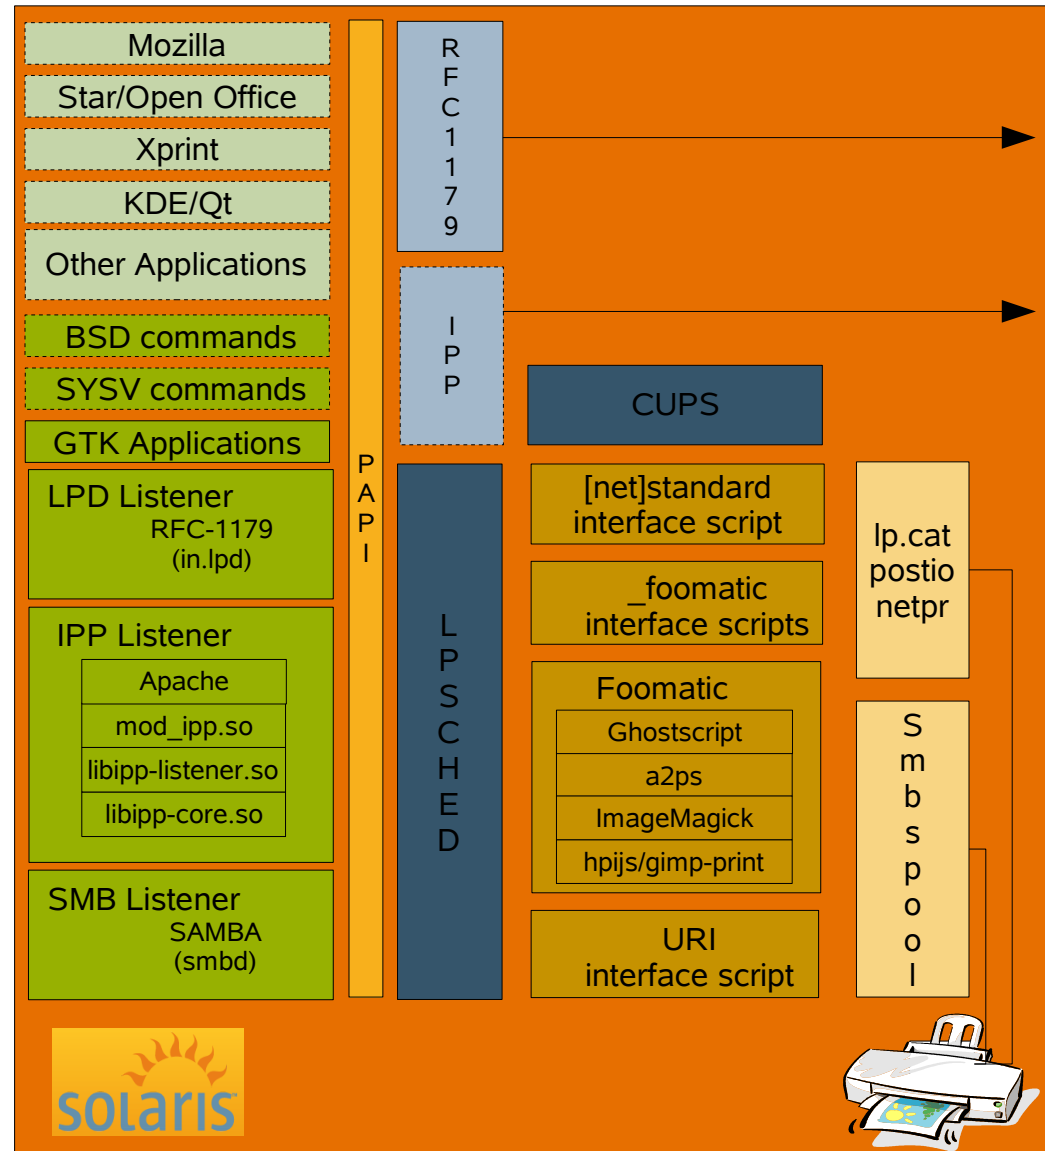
Mozilla
Star/Open Office
Xprint
KDE/Qt
Other Applications
BSD commands
SYSV commands
GTK Applications
LPD Listener
RFC-1179
(in.lpd)
IPP Listener
Apache
mod_ipp.so
libipp-listener.so
libipp-core.so
SMB Listener
SAMBA
(smbd)

PAPI

RFC1179

IPP

LPSCHED

CUPS

[net]standard interface script

_foomatic interface scripts

Foomatic
Ghostscript
a2ps
ImageMagick
hpijs/gimp-print

URI interface script

lp.cat
postio
netpr

Smbspool

solaris